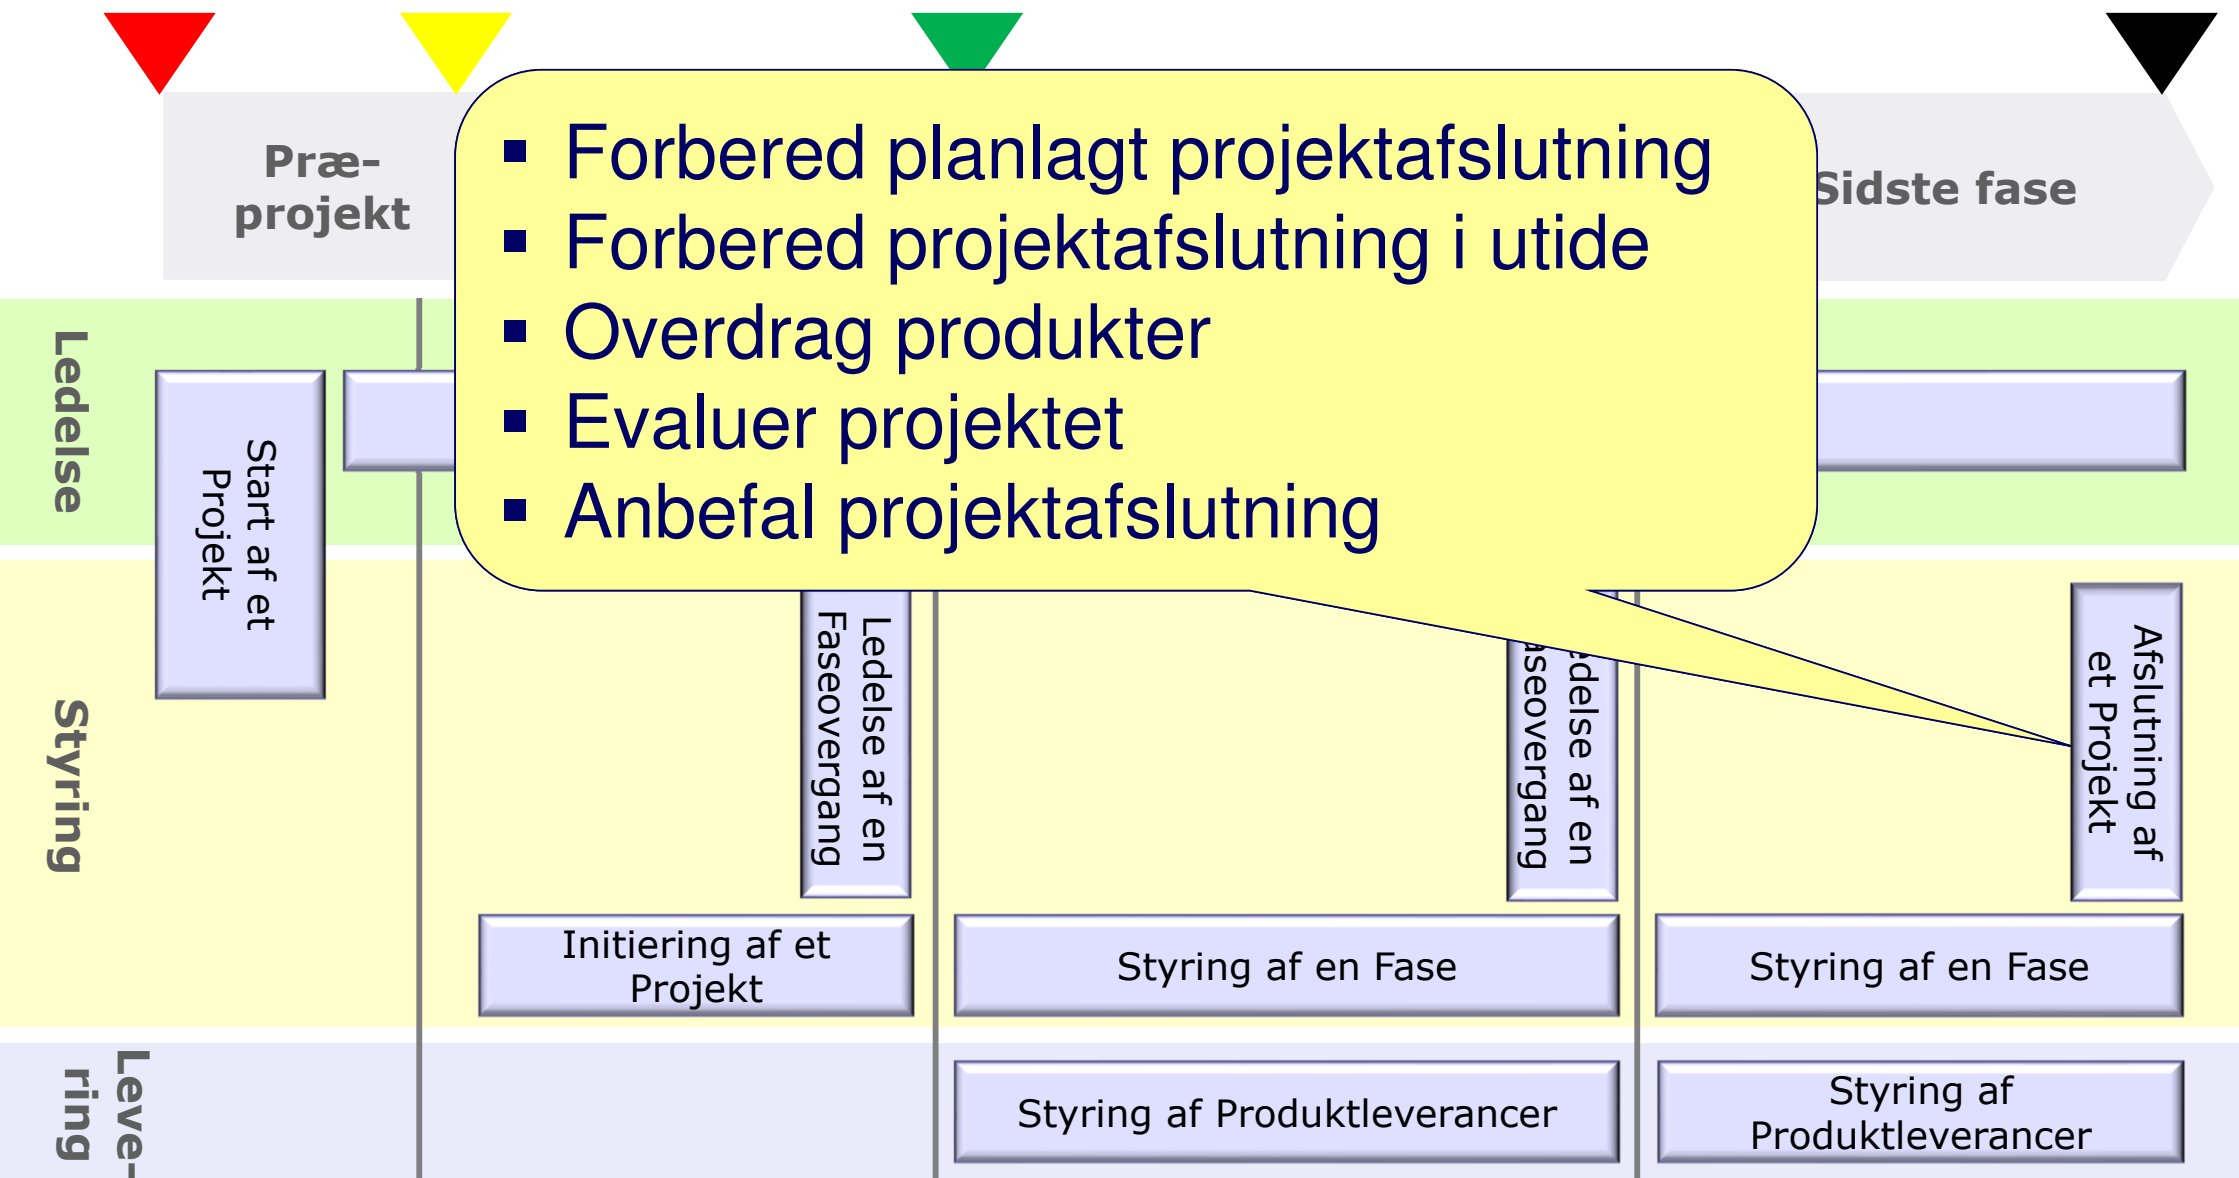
Præ-projekt

Forbered planlagt projektafslutning
Forbered projektafslutning i utide
Overdrag produkter
Evaluer projektet
Anbefal projektafslutning

Sidste fase

Ledelse

Start af et Projekt

Styring

Ledelse af en Faseovergang

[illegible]edelse af en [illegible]aseovergang

Afslutning af et Projekt

Initiering af et Projekt

Styring af en Fase

Styring af en Fase

Leve-ring

Styring af Produktleverancer

Styring af Produktleverancer